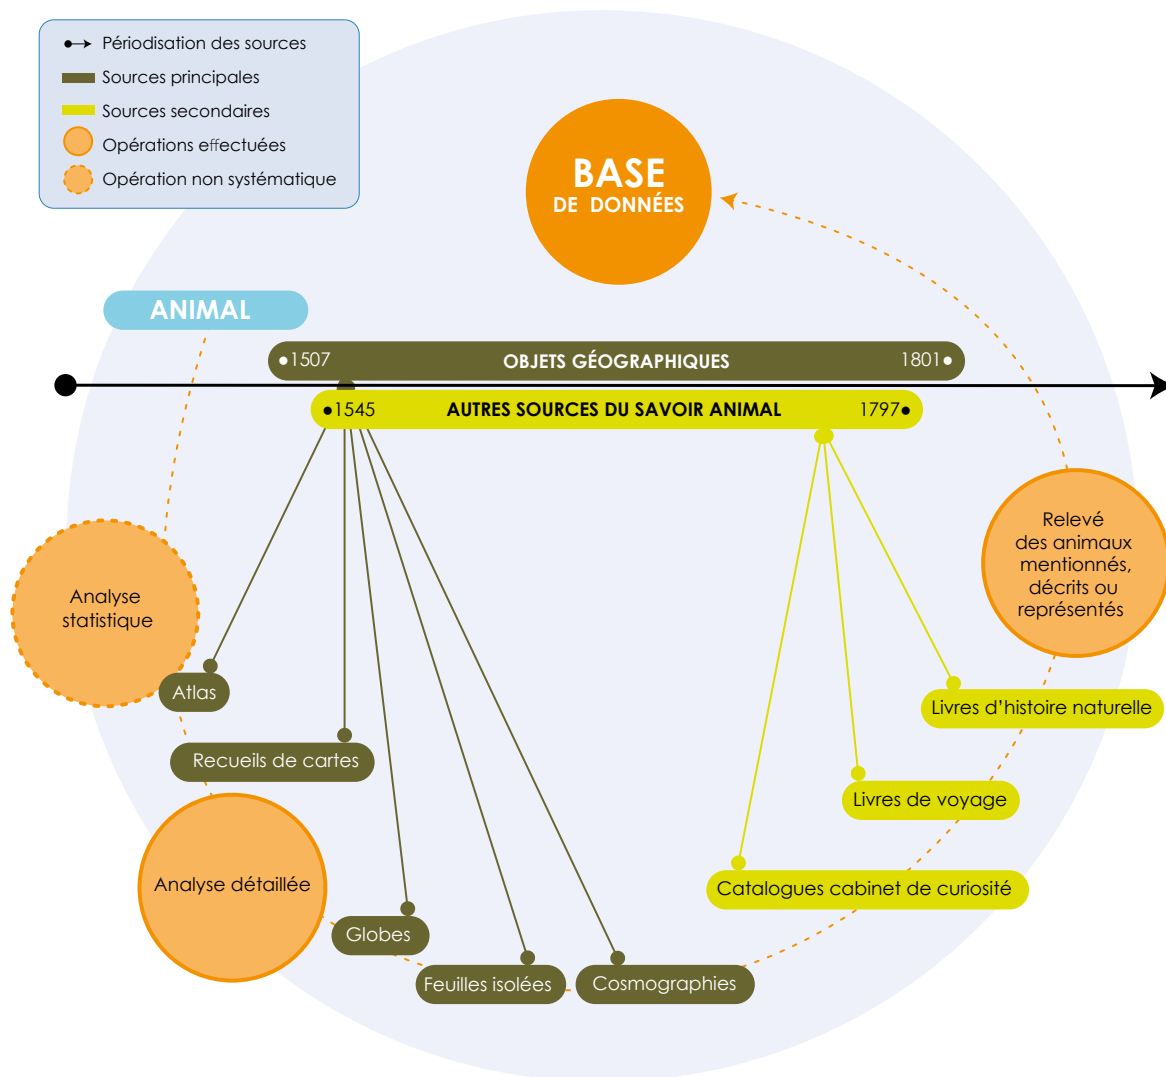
Périodisation des sources
Sources principales
Sources secondaires
Opérations effectuées
Opération non systématique

BASE
DE DONNÉES

ANIMAL

1507 OBJETS GÉOGRAPHIQUES 1801

1545 AUTRES SOURCES DU SAVOIR ANIMAL 1797

Analyse statistique

Atlas

Recueils de cartes

Analyse détaillée

Globes

Feuilles isolées

Cosmographies

Relevé des animaux mentionnés, décrits ou représentés

Livres d'histoire naturelle

Livres de voyage

Catalogues cabinet de curiosité